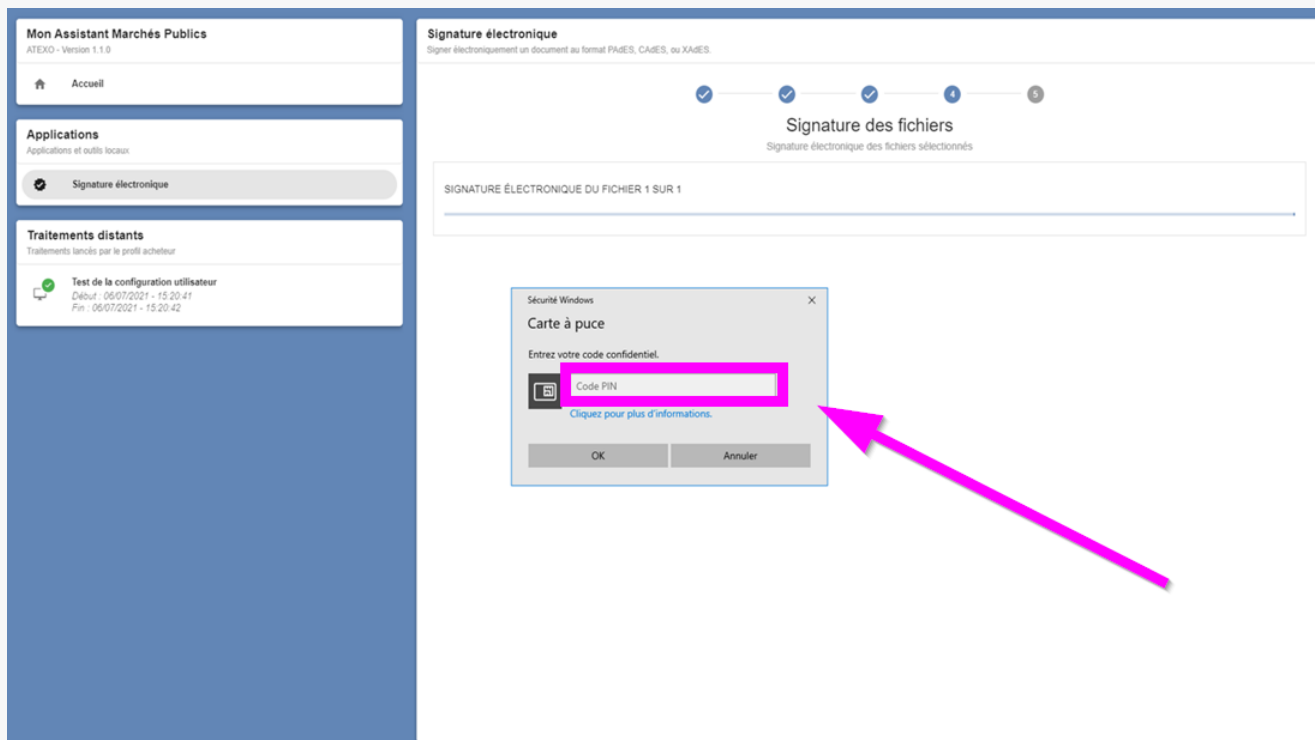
Mon Assistant Marchés Publics
ATEXO - Version 1.1.0

Accueil

Applications
Applications et outils locaux

Signature électronique

Traitements distants
Traitements lancés par le profil acheteur

Test de la configuration utilisateur
Début : 06/07/2021 - 15:20:41
Fin : 06/07/2021 - 15:20:42

Signature électronique
Signer électroniquement un document au format PAdES, CAdES, ou XAdES.

4 5

Signature des fichiers
Signature électronique des fichiers sélectionnés

SIGNATURE ÉLECTRONIQUE DU FICHIER 1 SUR 1

Sécurité Windows
Carte à puce
Entrez votre code confidentiel.
Code PIN
Cliquez pour plus d'informations.
OK
Annuler